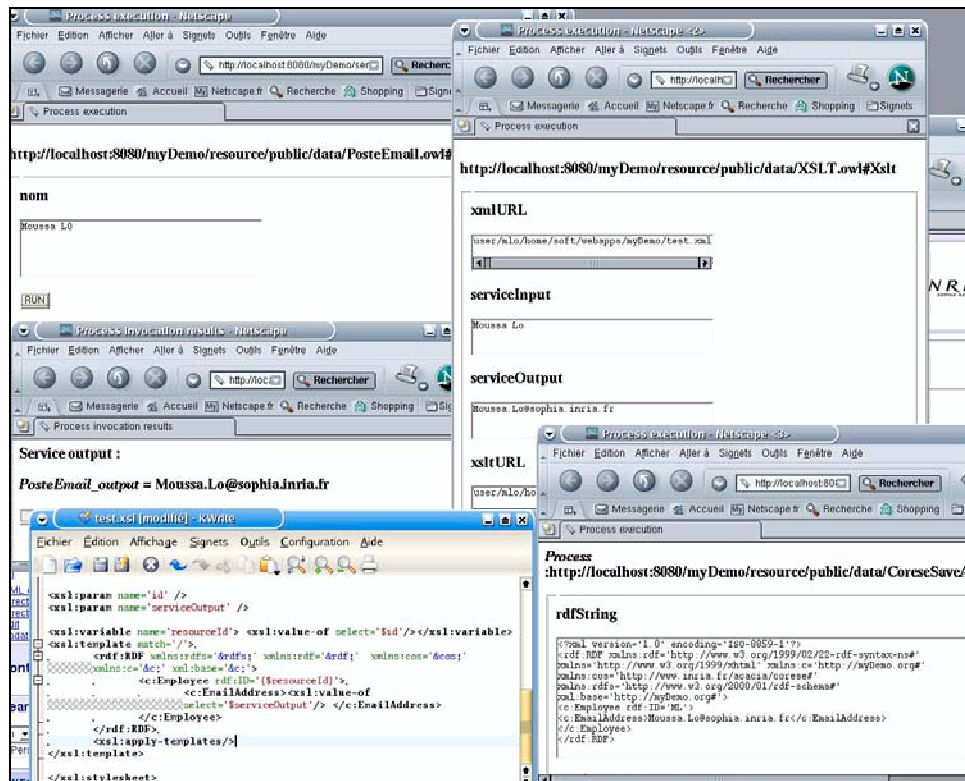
Process execution - Netscape
Fichier Edition Afficher Aller à Signets Outils Fenêtre Aide
http://localhost:8080/myDemo/ser
Rechercher
Messagerie Accueil Netscape.fr Recherche Shopping Signets
Process execution
http://localhost:8080/myDemo/resource/public/data/PosteEmail.owl#
nom
Moussa LO
RUN

Process execution - Netscape <2>
Fichier Edition Afficher Aller à Signets Outils Fenêtre Aide
http://localh
Rechercher
Messagerie Accueil Netscape.fr Recherche Shopping Signets
Process execution
http://localhost:8080/myDemo/resource/public/data/XSLT.owl#Xslt
xmlURL
user/mlo/home/soft/webapps/myDemo/test.xml
serviceInput
Moussa Lo
serviceOutput
Moussa.Lo@sophia.inria.fr
xsltURL
user/mlo/ho

Process invocation results - Netscape
Fichier Edition Afficher Aller à Signets Outils Fenêtre Aide
http://loc
Rechercher
Messagerie Accueil Netscape.fr Recherche Shopping Sig
Process invocation results
Service output :
PosteEmail_output = Moussa.Lo@sophia.inria.fr

test.xsl [modifié] - KWrite
Fichier Édition Affichage Signets Outils Configuration Aide
<xsl:param name='id' />
<xsl:param name='serviceOutput' />
<xsl:variable name='resourceId'> <xsl:value-of select="$id"/></xsl:variable>
<xsl:template match="/">
<rdf:RDF xmlns:rdfs='&rdfs;' xmlns:rdf='&rdf;' xmlns:cos='&cos;'
xmlns:c='&c;' xml:base='&c;'>
<c:Employee rdf:ID="{$resourceId}">
<c:EmailAddress><xsl:value-of
select='$serviceOutput'/> </c:EmailAddress>
</c:Employee>
</rdf:RDF>
<xsl:apply-templates/>
</xsl:template>
</xsl:stylesheet>

Process execution - Netscape <3>
Fichier Edition Afficher Aller à Signets Outils Fenêtre Aide
http://localhost:80
Rechercher
Messagerie Accueil Netscape.fr Recherche Shopping
Process execution
Process
:http://localhost:8080/myDemo/resource/public/data/CoreseSavc/
rdfString
<?xml version="1.0" encoding="ISO-8859-1"?>
<rdf:RDF xmlns:rdf='http://www.w3.org/1999/02/22-rdf-syntax-ns#'
xmlns='http://www.w3.org/1999/xhtml' xmlns:c='http://myDemo.org#'
xmlns:cos='http://www.inria.fr/acacia/corese#'
xmlns:rdfs='http://www.w3.org/2000/01/rdf-schema#'
xml:base='http://myDemo.org#'>
<c:Employee rdf:ID='ML'>
<c:EmailAddress>Moussa.Lo@sophia.inria.fr</c:EmailAddress>
</c:Employee>
</rdf:RDF>